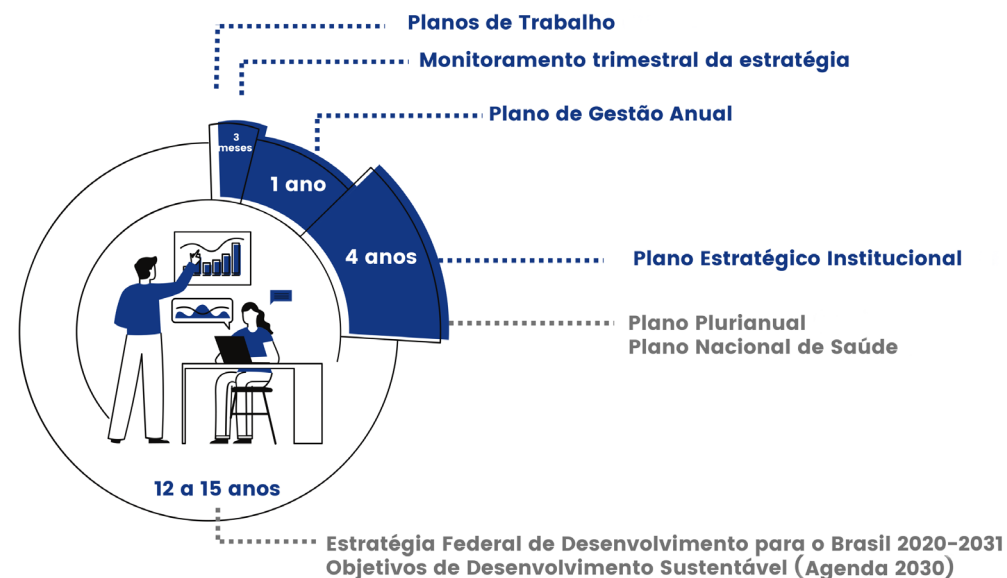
Planos de Trabalho

Monitoramento trimestral da estratégia

Plano de Gestão Anual

3 meses

1 ano

4 anos

Plano Estratégico Institucional

Plano Plurianual
Plano Nacional de Saúde

12 a 15 anos

Estratégia Federal de Desenvolvimento para o Brasil 2020-2031
Objetivos de Desenvolvimento Sustentável (Agenda 2030)